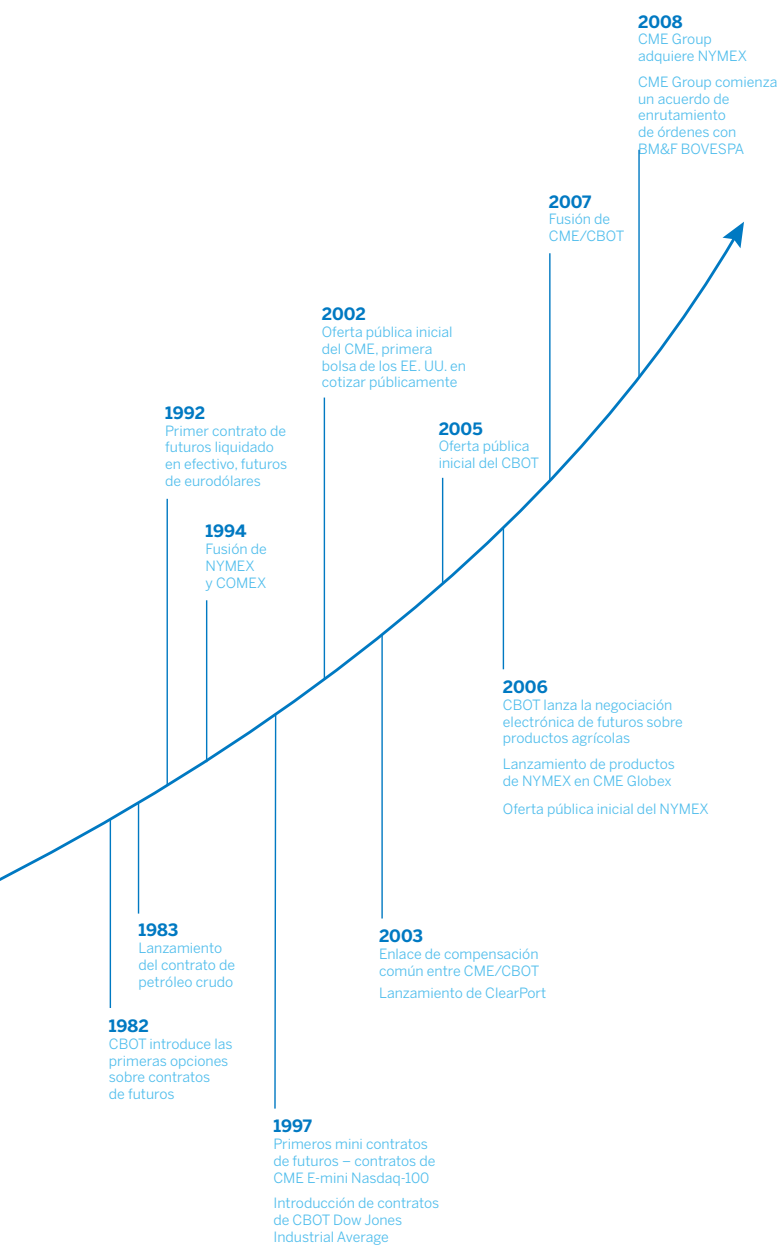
2008
CME Group adquiere NYMEX

CME Group comienza un acuerdo de enrutamiento de órdenes con BM&F BOVESPA

2007
Fusión de CME/CBOT

2002
Oferta pública inicial del CME, primera bolsa de los EE. UU. en cotizar públicamente

1992
Primer contrato de futuros liquidado en efectivo, futuros de eurodólares

2005
Oferta pública inicial del CBOT

1994
Fusión de NYMEX y COMEX

2006
CBOT lanza la negociación electrónica de futuros sobre productos agrícolas

Lanzamiento de productos de NYMEX en CME Globex

Oferta pública inicial del NYMEX

1983
Lanzamiento del contrato de petróleo crudo

2003
Enlace de compensación común entre CME/CBOT

Lanzamiento de ClearPort

1982
CBOT introduce las primeras opciones sobre contratos de futuros

1997
Primeros mini contratos de futuros – contratos de CME E-mini Nasdaq-100

Introducción de contratos de CBOT Dow Jones Industrial Average